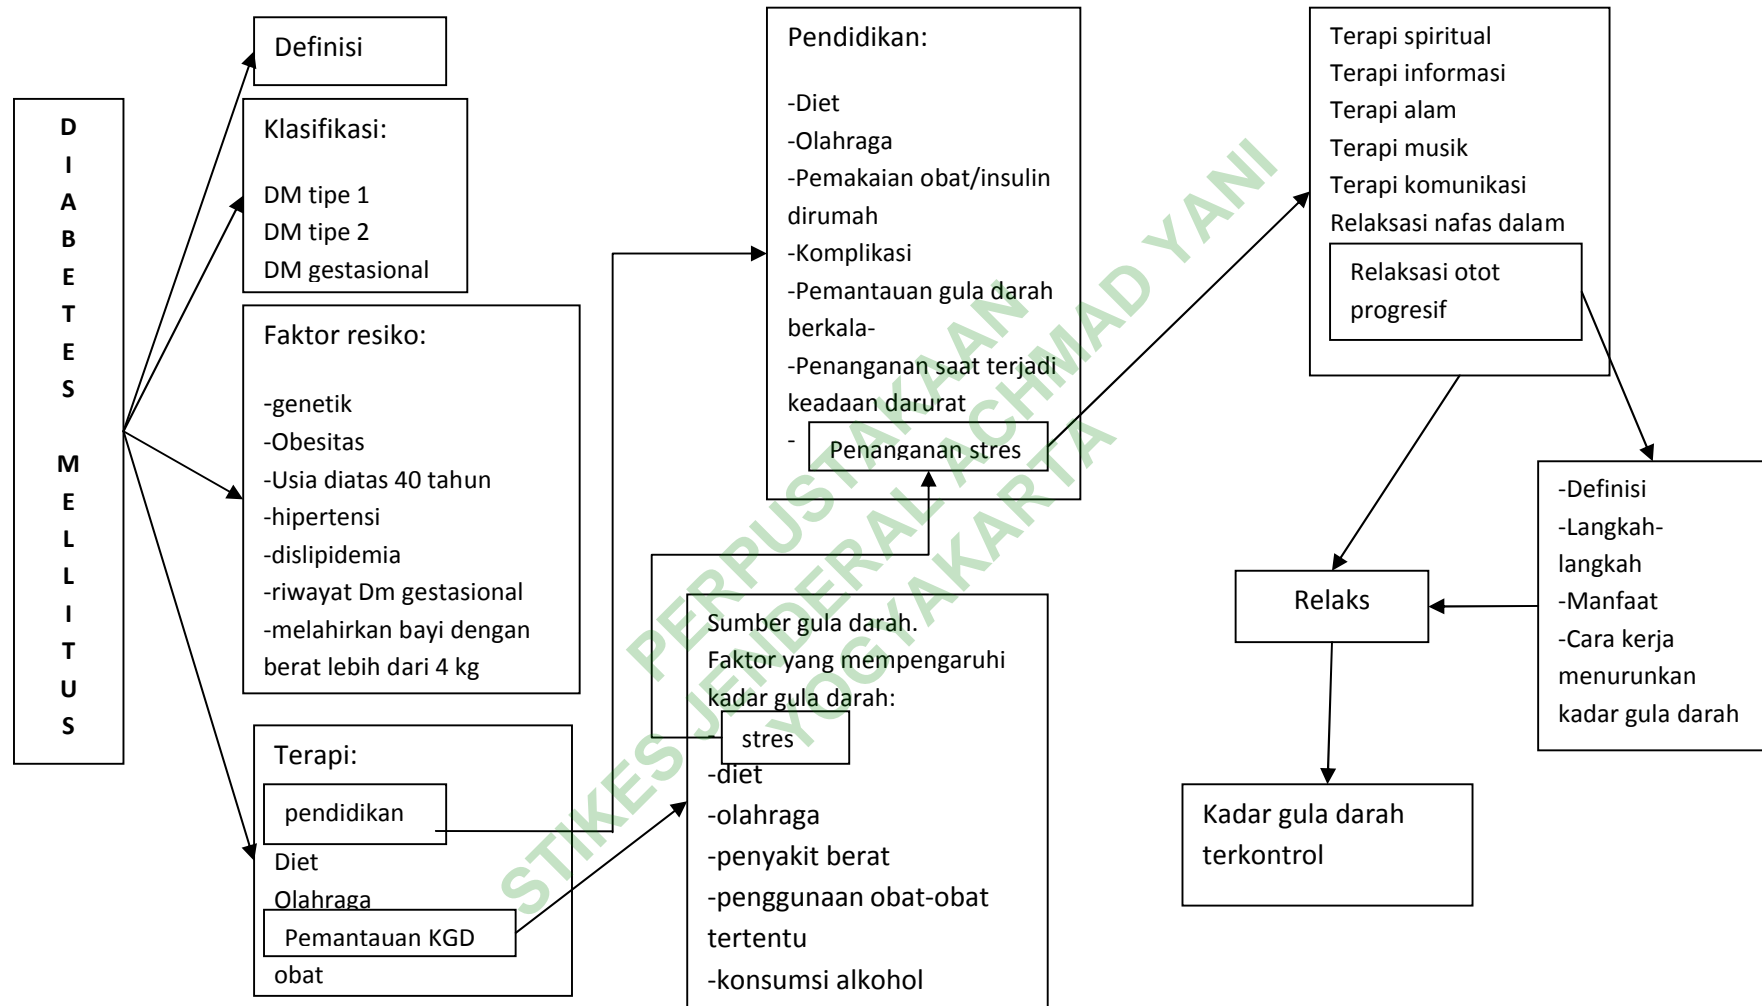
D I A B E T E S M E L L I T U S

Definisi

Klasifikasi:

DM tipe 1
DM tipe 2
DM gestasional

Faktor resiko:

-genetik
-Obesitas
-Usia diatas 40 tahun
-hipertensi
-dislipidemia
-riwayat Dm gestasional
-melahirkan bayi dengan berat lebih dari 4 kg

Terapi:
pendidikan
Diet
Olahraga
Pemantauan KGD
obat

Pendidikan:

-Diet
-Olahraga
-Pemakaian obat/insulin dirumah
-Komplikasi
-Pemantauan gula darah berkala-
-Penanganan saat terjadi keadaan darurat
- Penanganan stres

Sumber gula darah.
Faktor yang mempengaruhi kadar gula darah:
- stres
-diet
-olahraga
-penyakit berat
-penggunaan obat-obat tertentu
-konsumsi alkohol

Terapi spiritual
Terapi informasi
Terapi alam
Terapi musik
Terapi komunikasi
Relaksasi nafas dalam
Relaksasi otot progresif

-Definisi
-Langkah-langkah
-Manfaat
-Cara kerja menurunkan kadar gula darah

Relaks

Kadar gula darah terkontrol

PERPUSTAKAAN STIKES JENDERAL ACHMAD YANI YOGYAKARTA